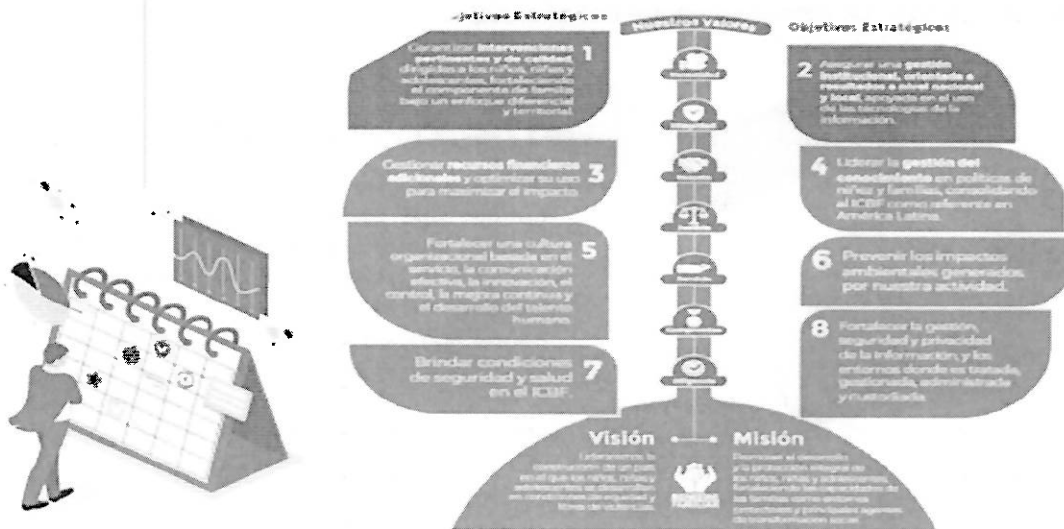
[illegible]jetivos Estratégicos

Nuestros Valores

Objetivos Estratégicos

Garantizar intervenciones pertinentes y de calidad, dirigidas a los niños, niñas y adolescentes, fortaleciendo el componente de familia bajo un enfoque diferencial y territorial. 1

2 Asegurar una gestión institucional, orientada a resultados a nivel nacional y local, apoyada en el uso de las tecnologías de la información.

Gestionar recursos financieros adicionales y optimizar su uso para maximizar el impacto. 3

4 Liderar la gestión del conocimiento en políticas de niñez y familias, consolidando al ICBF como referente en América Latina.

Fortalecer una cultura organizacional basada en el servicio, la comunicación efectiva, la innovación, el control, la mejora continua y el desarrollo del talento humano. 5

6 Prevenir los impactos ambientales generados por nuestra actividad.

8 Fortalecer la gestión, seguridad y privacidad de la información, y los entornos donde es tratada, gestionada, administrada y custodiada.

Brindar condiciones de seguridad y salud en el ICBF. 7

Visión
Lideraremos la construcción de un país en el que los niños, niñas y adolescentes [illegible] en condiciones de equidad y libres de violencia.

Misión
Promover el desarrollo y la protección integral de los niños, niñas y adolescentes, fortaleciendo las capacidades de las familias como entornos protectores y principales agentes de transformación social.